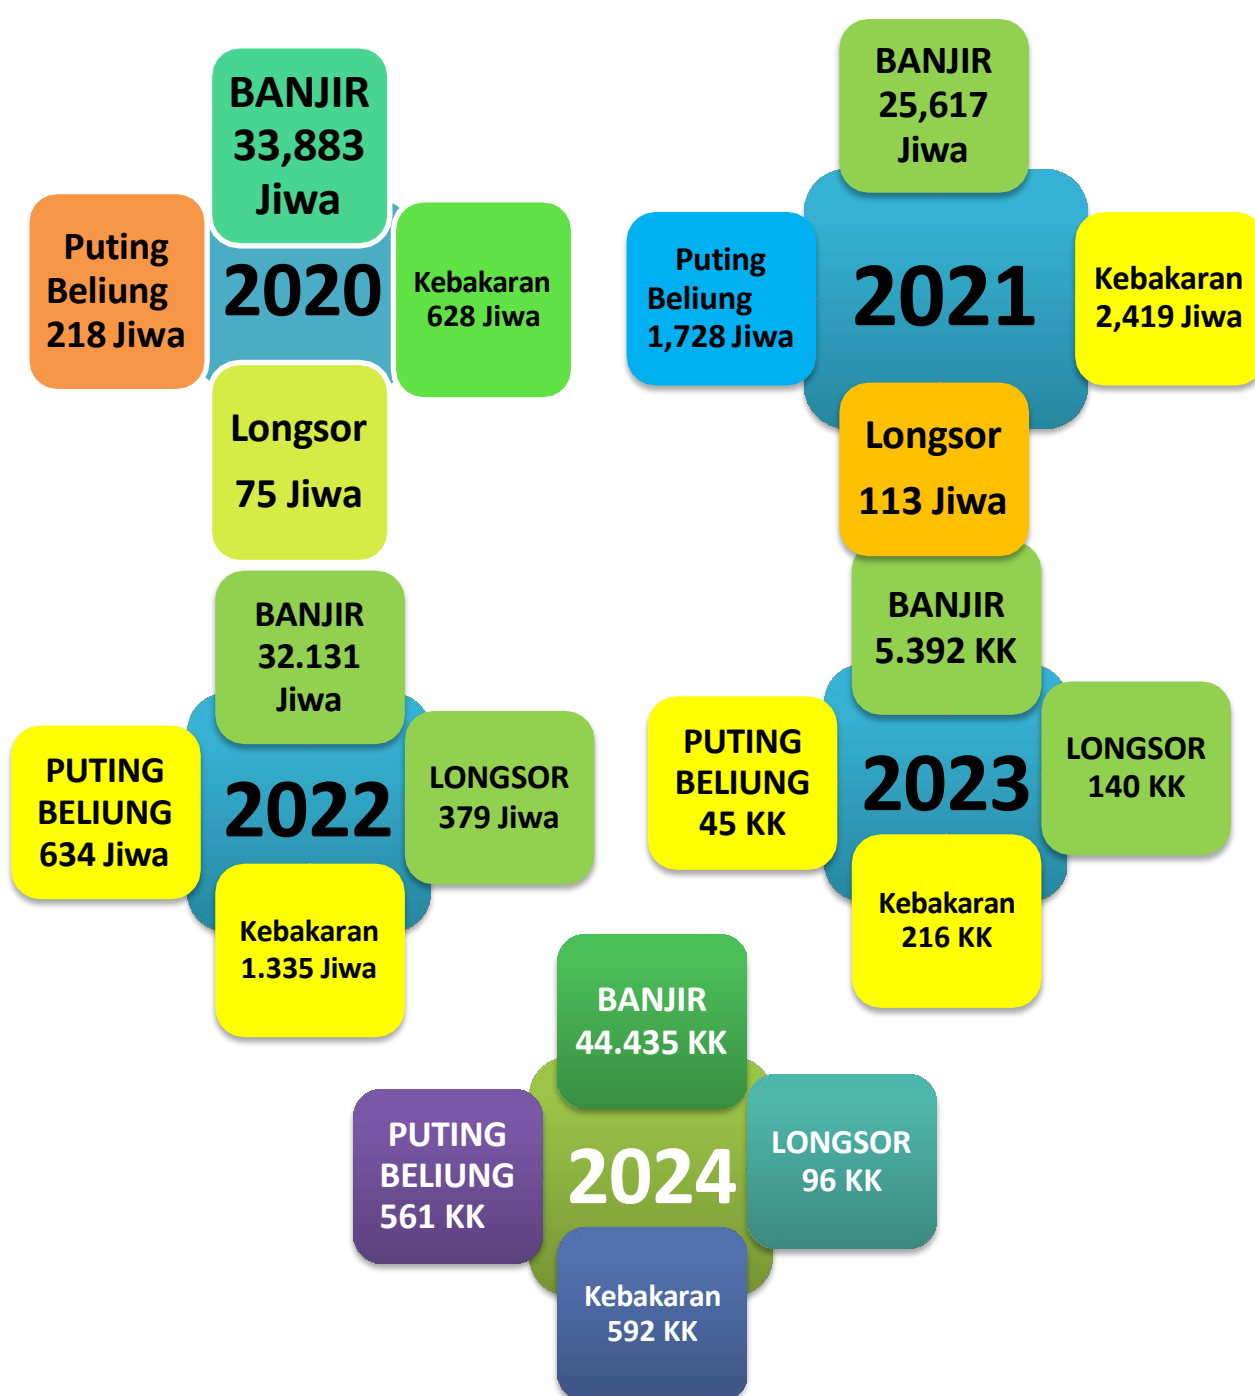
BANJIR
33,883
Jiwa

Puting
Beliung
218 Jiwa

2020

Kebakaran
628 Jiwa

Longsor
75 Jiwa

BANJIR
25,617
Jiwa

Puting
Beliung
1,728 Jiwa

2021

Kebakaran
2,419 Jiwa

Longsor
113 Jiwa

BANJIR
32.131
Jiwa

PUTING
BELIUNG
634 Jiwa

2022

LONGSOR
379 Jiwa

Kebakaran
1.335 Jiwa

BANJIR
5.392 KK

PUTING
BELIUNG
45 KK

2023

LONGSOR
140 KK

Kebakaran
216 KK

BANJIR
44.435 KK

PUTING
BELIUNG
561 KK

2024

LONGSOR
96 KK

Kebakaran
592 KK